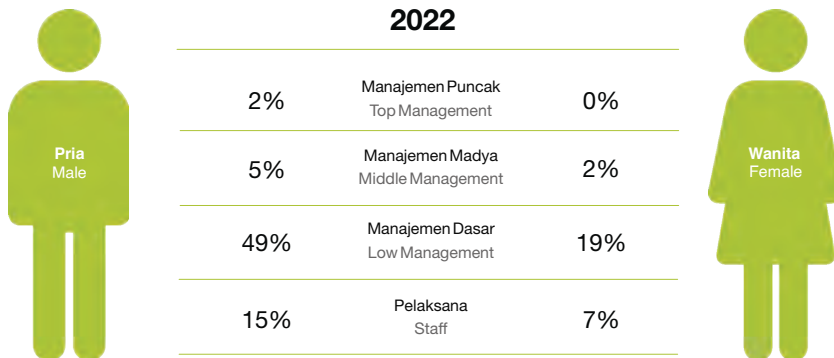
2022

Pria
Male

Wanita
Female

| | | |
|---|---|---|
| 2% | Manajemen Puncak<br>Top Management | 0% |
| 5% | Manajemen Madya<br>Middle Management | 2% |
| 49% | Manajemen Dasar<br>Low Management | 19% |
| 15% | Pelaksana<br>Staff | 7% |